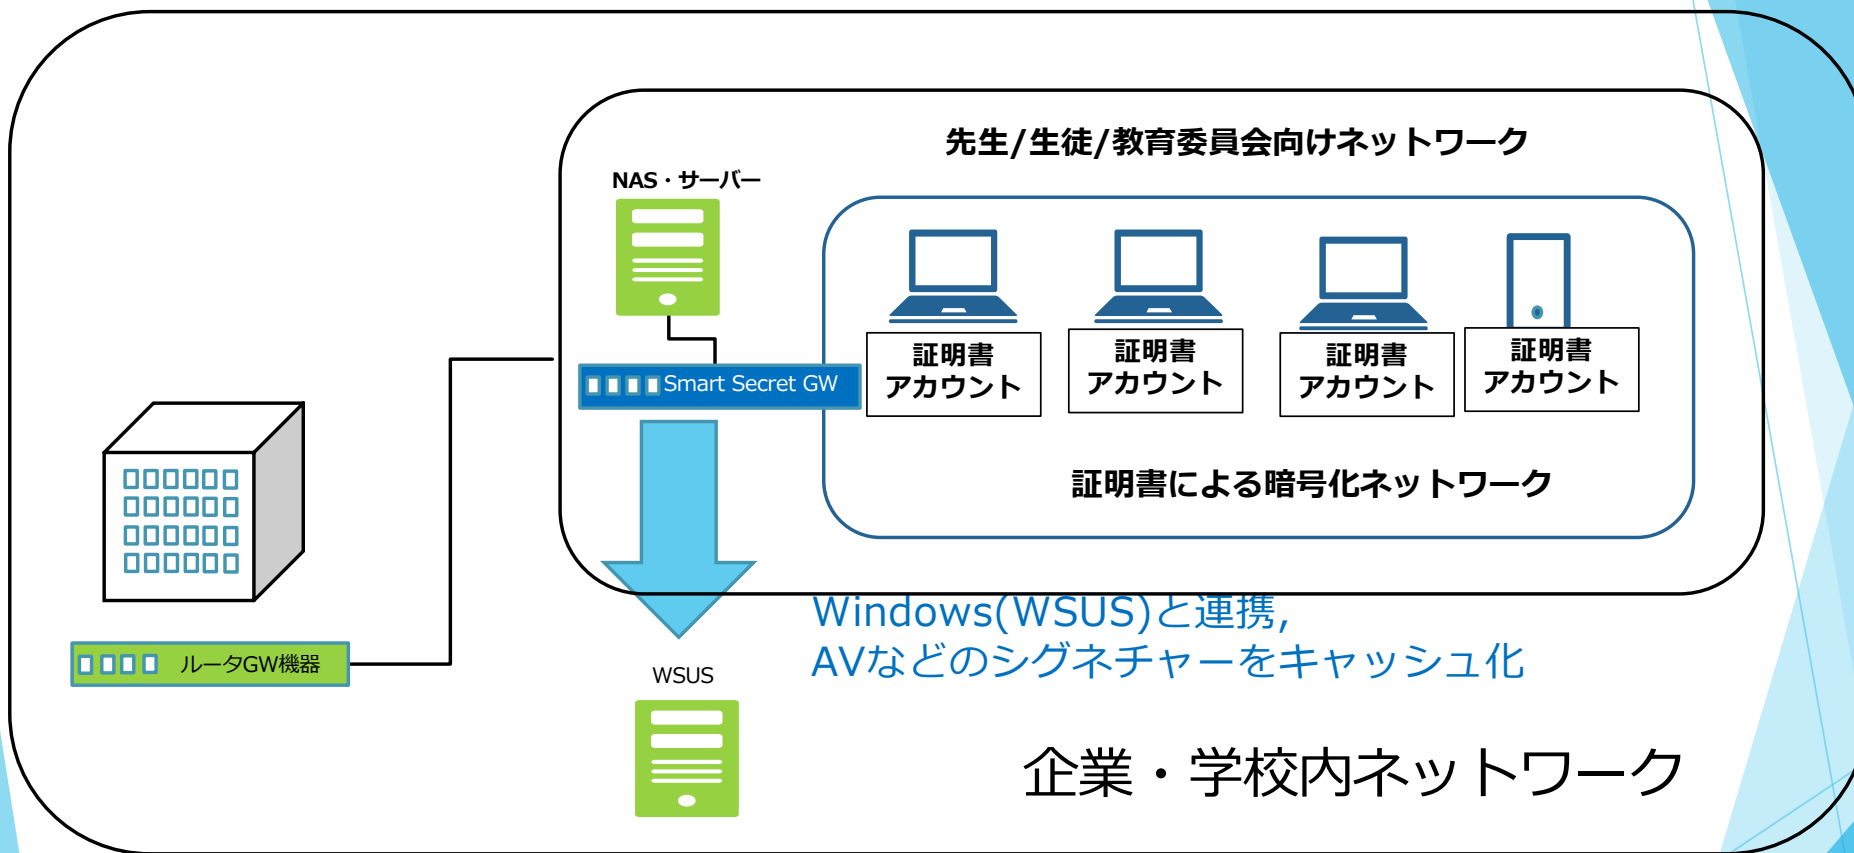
先生/生徒/教育委員会向けネットワーク

NAS・サーバー

Smart Secret GW

証明書
アカウント

証明書
アカウント

証明書
アカウント

証明書
アカウント

証明書による暗号化ネットワーク

Windows(WSUS)と連携,
AVなどのシグネチャーをキャッシュ化

WSUS

ルータGW機器

企業・学校内ネットワーク